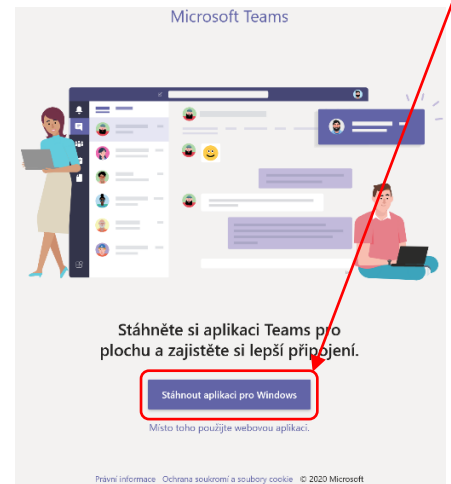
Microsoft Teams

Stáhněte si aplikaci Teams pro plochu a zajistěte si lepší připojení.

Stáhnout aplikaci pro Windows

Místo toho použijte webovou aplikaci.

Právní informace Ochrana soukromí a soubory cookie © 2020 Microsoft